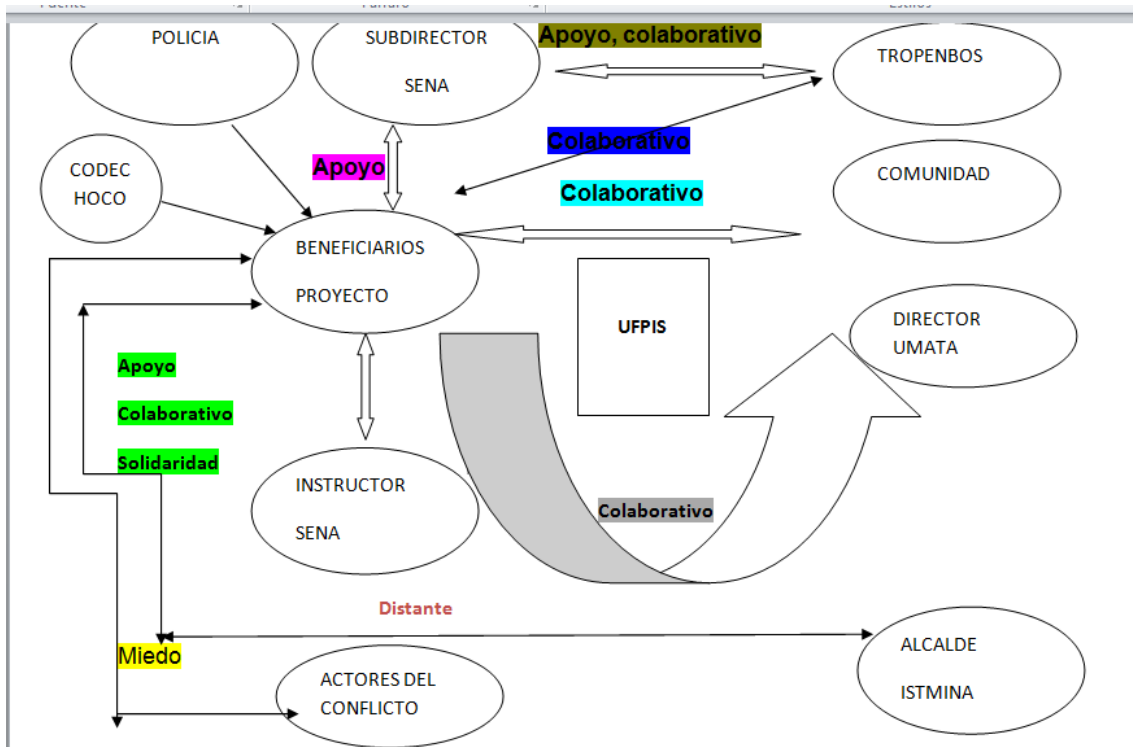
Fuente
Párrafo
Estilos

POLICIA

SUBDIRECTOR

SENA

Apoyo, colaborativo

TROPENBOS

Colaborativo

Apoyo

CODEC

HOCO

Colaborativo

COMUNIDAD

BENEFICIARIOS

PROYECTO

UFPIS

DIRECTOR

UMATA

Apoyo

Colaborativo

Solidaridad

INSTRUCTOR

SENA

Colaborativo

Distante

Miedo

ALCALDE

ISTMINA

ACTORES DEL

CONFLICTO